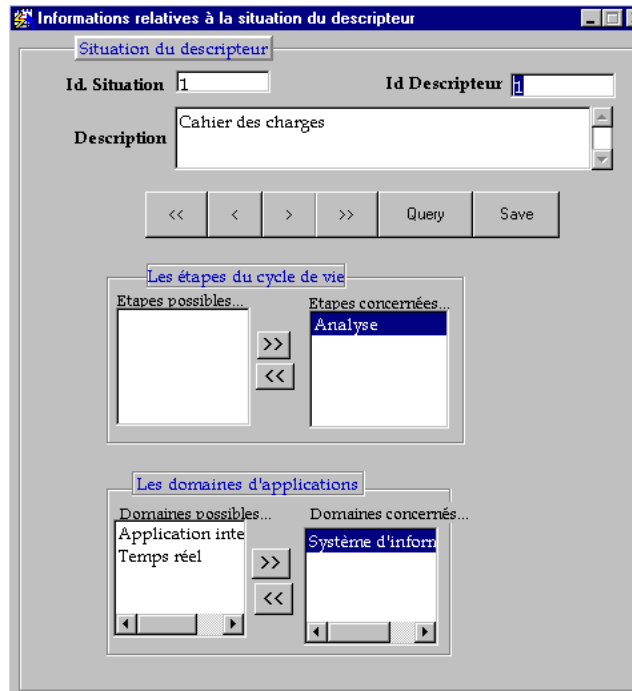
Informations relatives à la situation du descripteur

Situation du descripteur

Id. Situation 1

Id Descripteur 1

Description Cahier des charges

<< < > >> Query Save

Les étapes du cycle de vie

Etapes possibles...

>>
<<

Etapes concernées...
Analyse

Les domaines d'applications

Domaines possibles...
Application inte
Temps réel

>>
<<

Domaines concernés...
Système d'inform